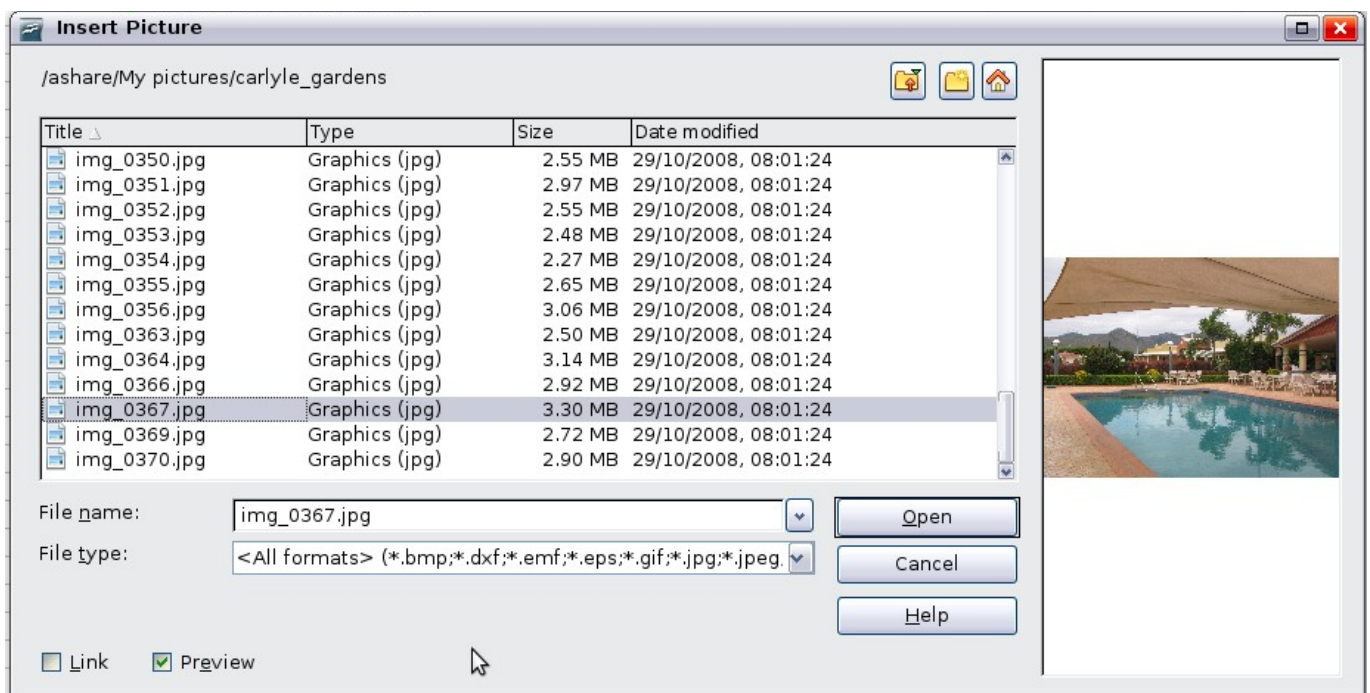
Insert Picture

/ashare/My pictures/carlyle_gardens

| Title | Type | Size | Date modified |
|---|---|---|---|
| img_0350.jpg | Graphics (jpg) | 2.55 MB | 29/10/2008, 08:01:24 |
| img_0351.jpg | Graphics (jpg) | 2.97 MB | 29/10/2008, 08:01:24 |
| img_0352.jpg | Graphics (jpg) | 2.55 MB | 29/10/2008, 08:01:24 |
| img_0353.jpg | Graphics (jpg) | 2.48 MB | 29/10/2008, 08:01:24 |
| img_0354.jpg | Graphics (jpg) | 2.27 MB | 29/10/2008, 08:01:24 |
| img_0355.jpg | Graphics (jpg) | 2.65 MB | 29/10/2008, 08:01:24 |
| img_0356.jpg | Graphics (jpg) | 3.06 MB | 29/10/2008, 08:01:24 |
| img_0363.jpg | Graphics (jpg) | 2.50 MB | 29/10/2008, 08:01:24 |
| img_0364.jpg | Graphics (jpg) | 3.14 MB | 29/10/2008, 08:01:24 |
| img_0366.jpg | Graphics (jpg) | 2.92 MB | 29/10/2008, 08:01:24 |
| img_0367.jpg | Graphics (jpg) | 3.30 MB | 29/10/2008, 08:01:24 |
| img_0369.jpg | Graphics (jpg) | 2.72 MB | 29/10/2008, 08:01:24 |
| img_0370.jpg | Graphics (jpg) | 2.90 MB | 29/10/2008, 08:01:24 |

File name: img_0367.jpg

File type: <All formats> (*.bmp;*.dxf;*.emf;*.eps;*.gif;*.jpg;*.jpeg.

Open

Cancel

Help

Link

Preview